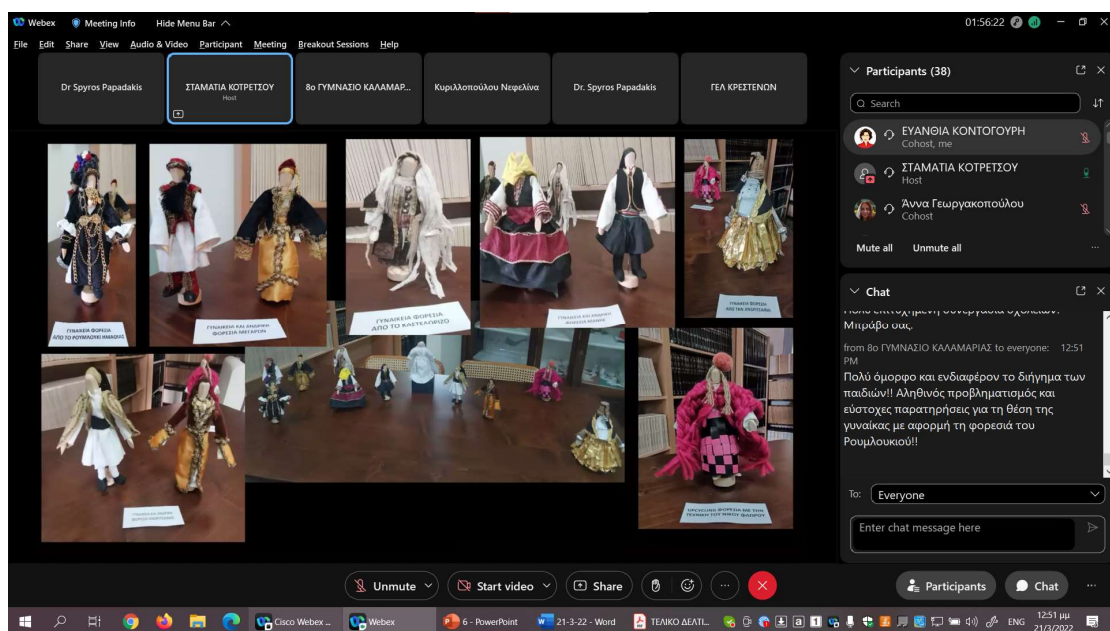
Webex Meeting Info Hide Menu Bar

01:56:22

File Edit Share View Audio & Video Participant Meeting Breakout Sessions Help

Dr Spyros Papadakis

ΣΤΑΜΑΤΙΑ ΚΟΤΡΕΤΣΟΥ
Host

8ο ΓΥΜΝΑΣΙΟ ΚΑΛΑΜΑΡ...

Κυριλλοπούλου Νεφελίνα

Dr. Spyros Papadakis

ΓΕΛ ΚΡΕΣΤΕΝΩΝ

ΓΥΝΑΙΚΕΙΑ ΦΟΡΕΣΙΑ ΑΠΟ ΤΟ ΡΟΥΜΛΟΥΚΙ ΗΜΑΘΙΑΣ

ΓΥΝΑΙΚΕΙΑ ΚΑΙ ΑΝΔΡΙΚΗ ΦΟΡΕΣΙΑ ΜΕΓΑΡΩΝ

ΓΥΝΑΙΚΕΙΑ ΦΟΡΕΣΙΑ ΑΠΟ ΤΟ ΚΑΣΤΕΛΛΟΡΙΖΟ

ΓΥΝΑΙΚΕΙΑ ΚΑΙ ΑΝΔΡΙΚΗ ΦΟΡΕΣΙΑ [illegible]

ΓΥΝΑΙΚΕΙΑ ΦΟΡΕΣΙΑ ΑΠΟ ΤΗΝ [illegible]

ΓΥΝΑΙΚΕΙΑ ΦΟΡΕΣΙΑ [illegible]

UPCYCLING ΦΟΡΕΣΙΑ ΜΕ ΤΗΝ ΤΕΧΝΙΚΗ ΤΟΥ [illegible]

Participants (38)

Search

ΕΥΑΝΘΙΑ ΚΟΝΤΟΓΟΥΡΗ
Cohost, me

ΣΤΑΜΑΤΙΑ ΚΟΤΡΕΤΣΟΥ
Host

Άννα Γεωργακοπούλου
Cohost

Mute all Unmute all

Chat

Πολύ επιτυχημένη συνεργασία σχολείων. Μπράβο σας.

from 8ο ΓΥΜΝΑΣΙΟ ΚΑΛΑΜΑΡΙΑΣ to everyone: 12:51 PM

Πολύ όμορφο και ενδιαφέρον το διήγημα των παιδιών!! Αληθινός προβληματισμός και εύστοχες παρατηρήσεις για τη θέση της γυναίκας με αφορμή τη φορεσιά του Ρουμλουκιού!!

To: Everyone

Enter chat message here

Unmute Start video Share

Participants Chat

Cisco Webex ... Webex 6 - PowerPoint 21-3-22 - Word ΤΕΛΙΚΟ ΔΕΛΤΙ... ENG 12:51 μμ 21/3/2022